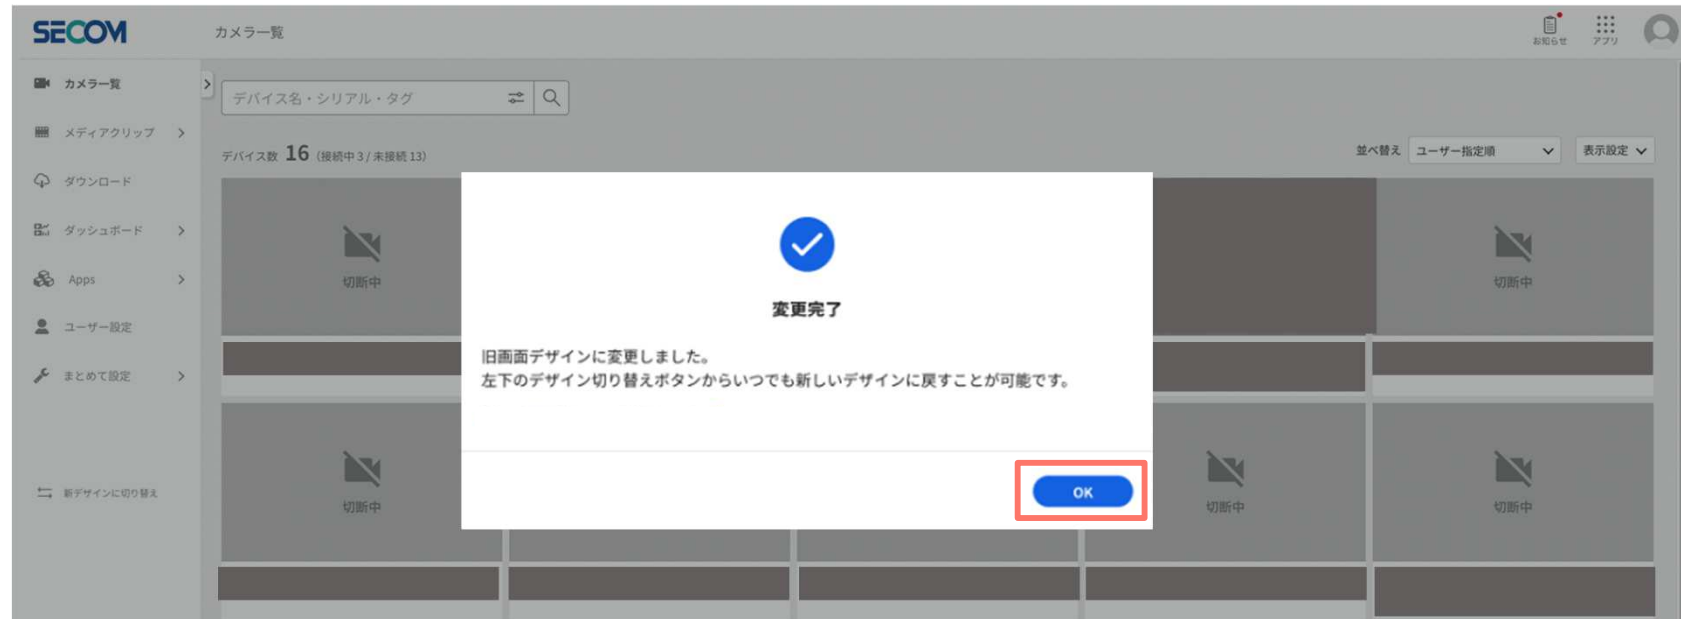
SECOM

カメラ一覧

お知らせ
アプリ

カメラ一覧
メディアクリップ
ダウンロード
ダッシュボード
Apps
ユーザー設定
まとめて設定

新デザインに切り替え

デバイス名・シリアル・タグ

デバイス数 16 (接続中 3 / 未接続 13)

並べ替え
ユーザー指定順
表示設定

切断中
切断中
切断中
切断中
切断中

変更完了

旧画面デザインに変更しました。
左下のデザイン切り替えボタンからいつでも新しいデザインに戻すことが可能です。

OK